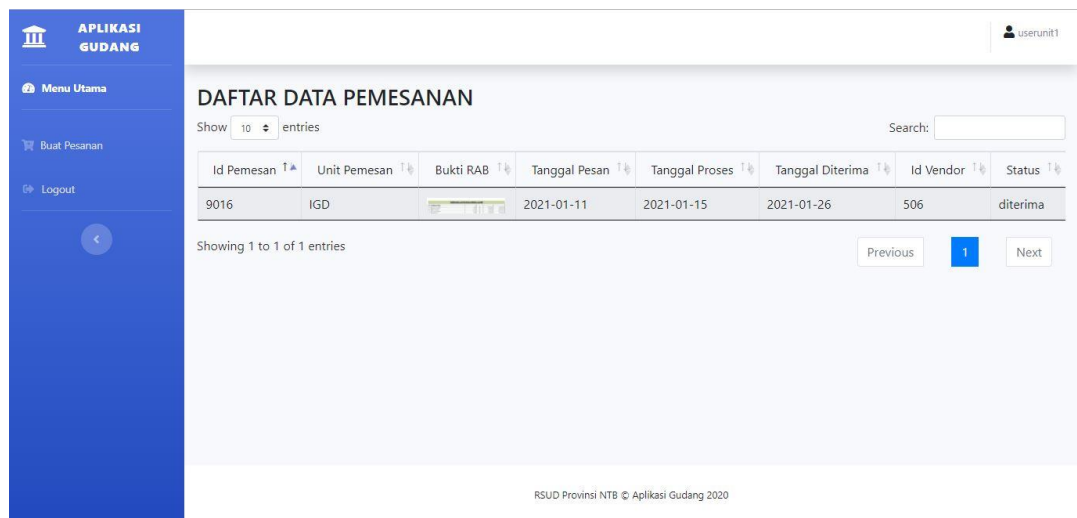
APLIKASI GUDANG

Menu Utama

Buat Pesanan

Logout

userunit1

DAFTAR DATA PEMESANAN

Show 10 entries

Search:

| Id Pemesan | Unit Pemesan | Bukti RAB | Tanggal Pesan | Tanggal Proses | Tanggal Diterima | Id Vendor | Status |
|---|---|---|---|---|---|---|---|
| 9016 | IGD | | 2021-01-11 | 2021-01-15 | 2021-01-26 | 506 | diterima |

Showing 1 to 1 of 1 entries

Previous 1 Next

RSUD Provinsi NTB © Aplikasi Gudang 2020